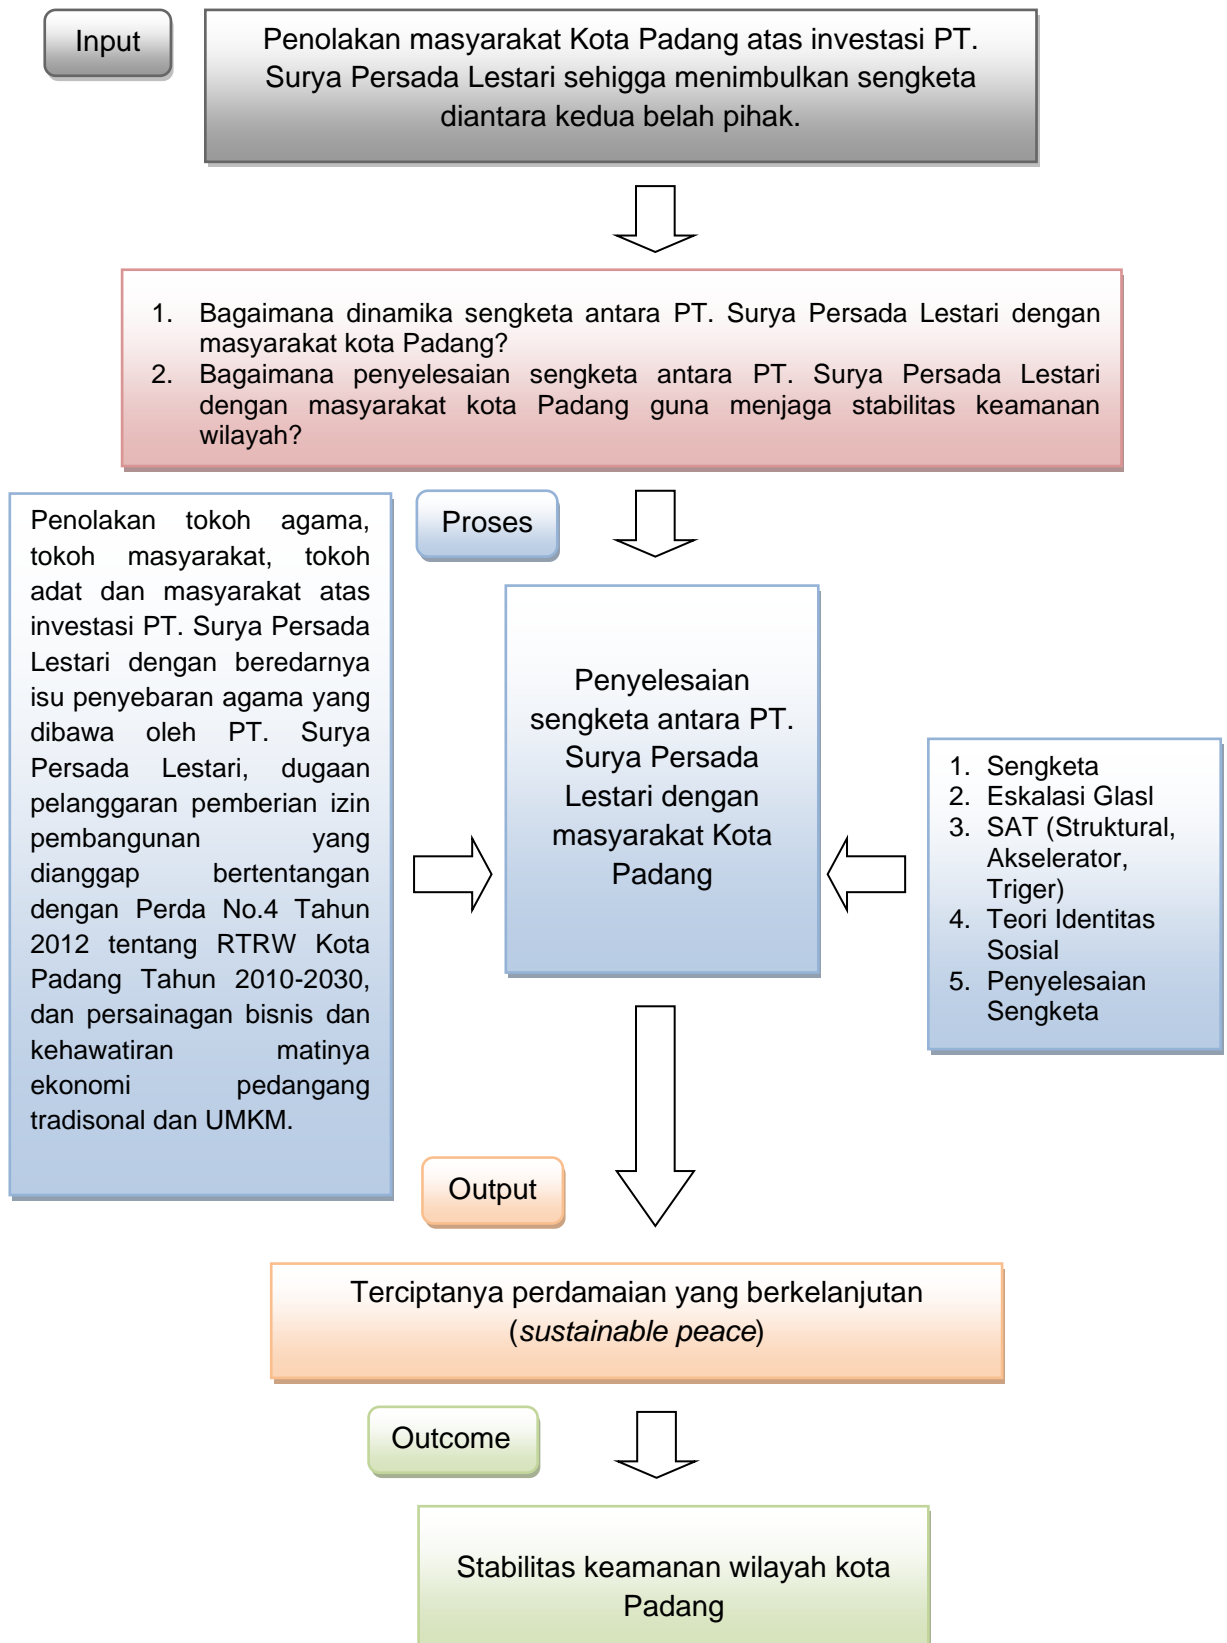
Input

Penolakan masyarakat Kota Padang atas investasi PT. Surya Persada Lestari sehigga menimbulkan sengketa diantara kedua belah pihak.

1. Bagaimana dinamika sengketa antara PT. Surya Persada Lestari dengan masyarakat kota Padang?
2. Bagaimana penyelesaian sengketa antara PT. Surya Persada Lestari dengan masyarakat kota Padang guna menjaga stabilitas keamanan wilayah?

Penolakan tokoh agama, tokoh masyarakat, tokoh adat dan masyarakat atas investasi PT. Surya Persada Lestari dengan beredarnya isu penyebaran agama yang dibawa oleh PT. Surya Persada Lestari, dugaan pelanggaran pemberian izin pembangunan yang dianggap bertentangan dengan Perda No.4 Tahun 2012 tentang RTRW Kota Padang Tahun 2010-2030, dan persainagan bisnis dan kehawatiran matinya ekonomi pedangang tradisonal dan UMKM.

Proses

Penyelesaian sengketa antara PT. Surya Persada Lestari dengan masyarakat Kota Padang

1. Sengketa
2. Eskalasi Glasl
3. SAT (Struktural, Akselerator, Triger)
4. Teori Identitas Sosial
5. Penyelesaian Sengketa

Output

Terciptanya perdamaian yang berkelanjutan (*sustainable peace*)

Outcome

Stabilitas keamanan wilayah kota Padang